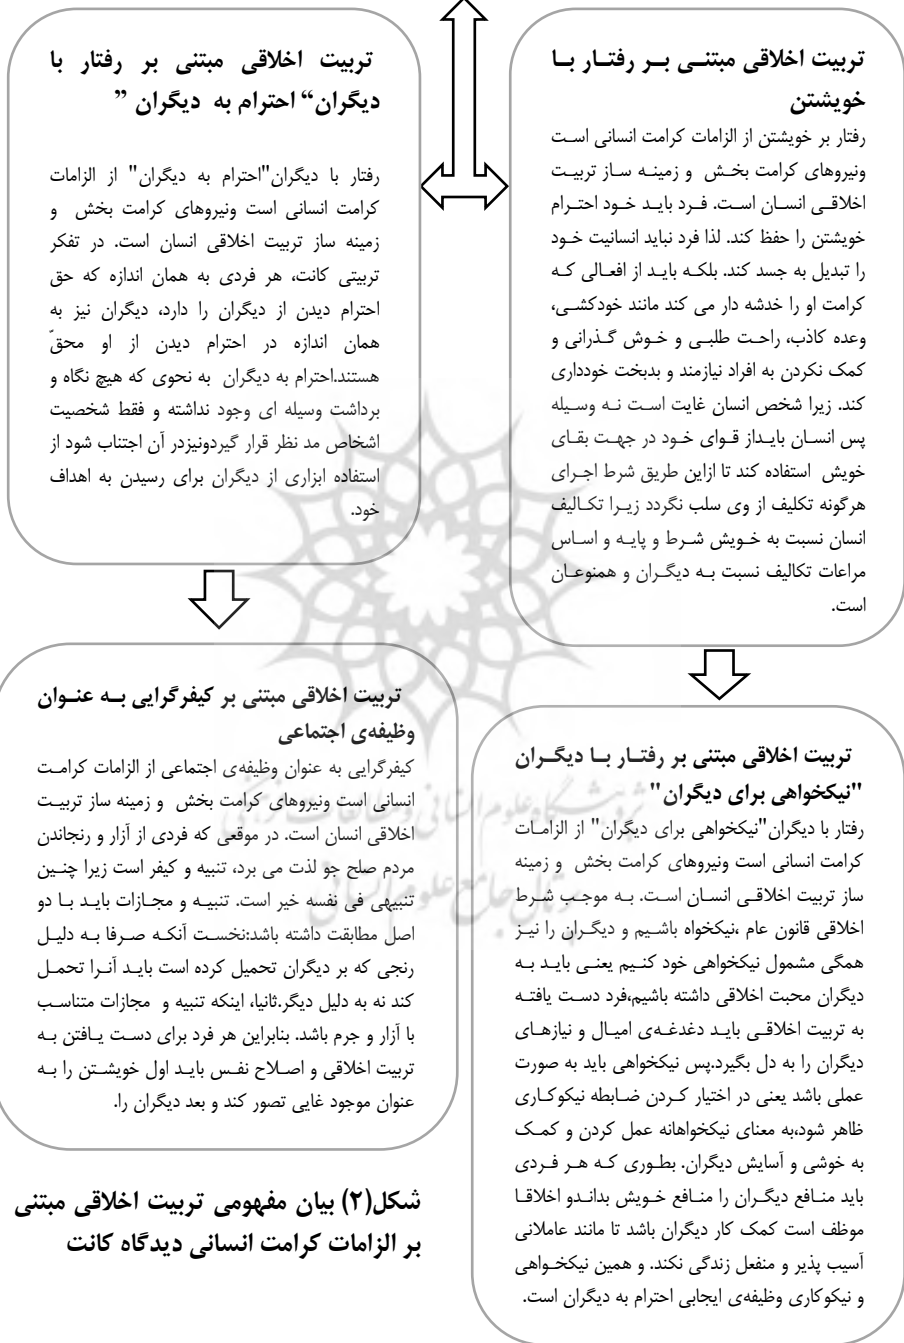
تربیت اخلاقی مبتنی بر رفتار با خویشتن

رفتار بر خویشتن از الزامات کرامت انسانی است ونیروهای کرامت بخش و زمینه ساز تربیت اخلاقی انسان است. فرد باید خود احترام خویشتن را حفظ کند. لذا فرد نباید انسانیت خود را تبدیل به جسد کند. بلکه باید از افعالی که کرامت او را خدشه دار می کند مانند خودکشی، وعده کاذب، راحت طلبی و خوش گذرانی و کمک نکردن به افراد نیازمند و بدبخت خودداری کند. زیرا شخص انسان غایت است نه وسیله پس انسان بایداز قوای خود در جهت بقای خویش استفاده کند تا ازاین طریق شرط اجرای هرگونه تکلیف از وی سلب نگردد زیرا تکالیف انسان نسبت به خویش شرط و پایه و اساس مراعات تکالیف نسبت به دیگران و همنوعان است.

تربیت اخلاقی مبتنی بر رفتار با دیگران" احترام به دیگران "

رفتار با دیگران"احترام به دیگران" از الزامات کرامت انسانی است ونیروهای کرامت بخش و زمینه ساز تربیت اخلاقی انسان است. در تفکر تربیتی کانت، هر فردی به همان اندازه که حق احترام دیدن از دیگران را دارد، دیگران نیز به همان اندازه در احترام دیدن از او محقّ هستند.احترام به دیگران به نحوی که هیچ نگاه و برداشت وسیله ای وجود نداشته و فقط شخصیت اشخاص مد نظر قرار گیردونیزدر آن اجتناب شود از استفاده ابزاری از دیگران برای رسیدن به اهداف خود.

تربیت اخلاقی مبتنی بر رفتار با دیگران "نیکخواهی برای دیگران"

رفتار با دیگران"نیکخواهی برای دیگران" از الزامات کرامت انسانی است ونیروهای کرامت بخش و زمینه ساز تربیت اخلاقی انسان است. به موجب شرط اخلاقی قانون عام ،نیکخواه باشیم و دیگران را نیز همگی مشمول نیکخواهی خود کنیم یعنی باید به دیگران محبت اخلاقی داشته باشیم،فرد دست یافته به تربیت اخلاقی باید دغدغه‌ی امیال و نیازهای دیگران را به دل بگیرد.پس نیکخواهی باید به صورت عملی باشد یعنی در اختیار کردن ضابطه نیکوکاری ظاهر شود،به معنای نیکخواهانه عمل کردن و کمک به خوشی و آسایش دیگران. بطوری که هر فردی باید منافع دیگران را منافع خویش بدانـدو اخلاقا موظف است کمک کار دیگران باشد تا مانند عاملانی آسیب پذیر و منفعل زندگی نکند. و همین نیکخواهی و نیکوکاری وظیفه‌ی ایجابی احترام به دیگران است.

تربیت اخلاقی مبتنی بر کیفرگرایی به عنوان وظیفه‌ی اجتماعی

کیفرگرایی به عنوان وظیفه‌ی اجتماعی از الزامات کرامت انسانی است ونیروهای کرامت بخش و زمینه ساز تربیت اخلاقی انسان است. در موقعی که فردی از آزار و رنجاندن مردم صلح جو لذت می برد، تنبیه و کیفر است زیرا چنین تنبیهی فی نفسه خیر است. تنبیه و مجازات باید با دو اصل مطابقت داشته باشد:نخست آنکه صرفا به دلیل رنجی که بر دیگران تحمیل کرده است باید آنرا تحمل کند نه به دلیل دیگر.ثانیا، اینکه تنبیه و مجازات متناسب با آزار و جرم باشد. بنابراین هر فرد برای دست یافتن به تربیت اخلاقی و اصلاح نفس باید اول خویشتن را به عنوان موجود غایی تصور کند و بعد دیگران را.

شکل(۲) بیان مفهومی تربیت اخلاقی مبتنی بر الزامات کرامت انسانی دیدگاه کانت